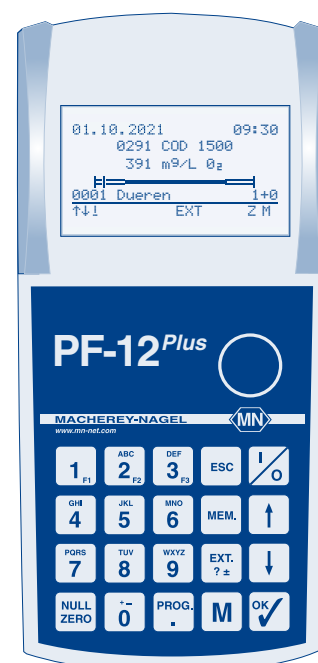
01.10.2021 09:30
0291 COD 1500
391 mg/L $O_2$
0001 Dueren 1+0
↑↓! EXT Z M

PF-12$^{Plus}$

MACHEREY-NAGEL
www.mn-net.com
MN

1 F1
ABC 2 F2
DEF 3 F3
ESC
I/O
GHI 4
JKL 5
MNO 6
MEM.
↑
PQRS 7
TUV 8
WXYZ 9
EXT. ? ±
↓
NULL ZERO
+ – 0
PROG. .
M
OK ✓